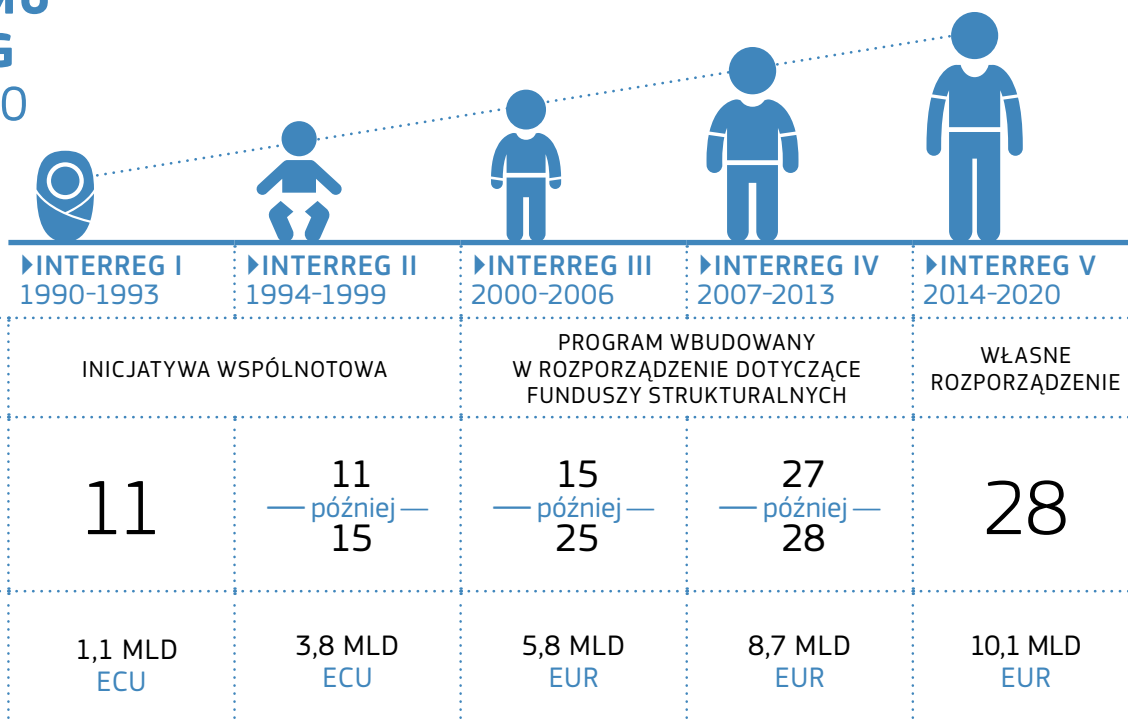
MU
G
0

| INTERREG I 1990-1993 | INTERREG II 1994-1999 | INTERREG III 2000-2006 | INTERREG IV 2007-2013 | INTERREG V 2014-2020 |
|---|---|---|---|---|
| INICJATYWA WSPÓLNOTOWA | | PROGRAM WBUDOWANY W ROZPORZĄDZENIE DOTYCZĄCE FUNDUSZY STRUKTURALNYCH | | WŁASNE ROZPORZĄDZENIE |
| 11 | 11 — później — 15 | 15 — później — 25 | 27 — później — 28 | 28 |
| 1,1 MLD ECU | 3,8 MLD ECU | 5,8 MLD EUR | 8,7 MLD EUR | 10,1 MLD EUR |